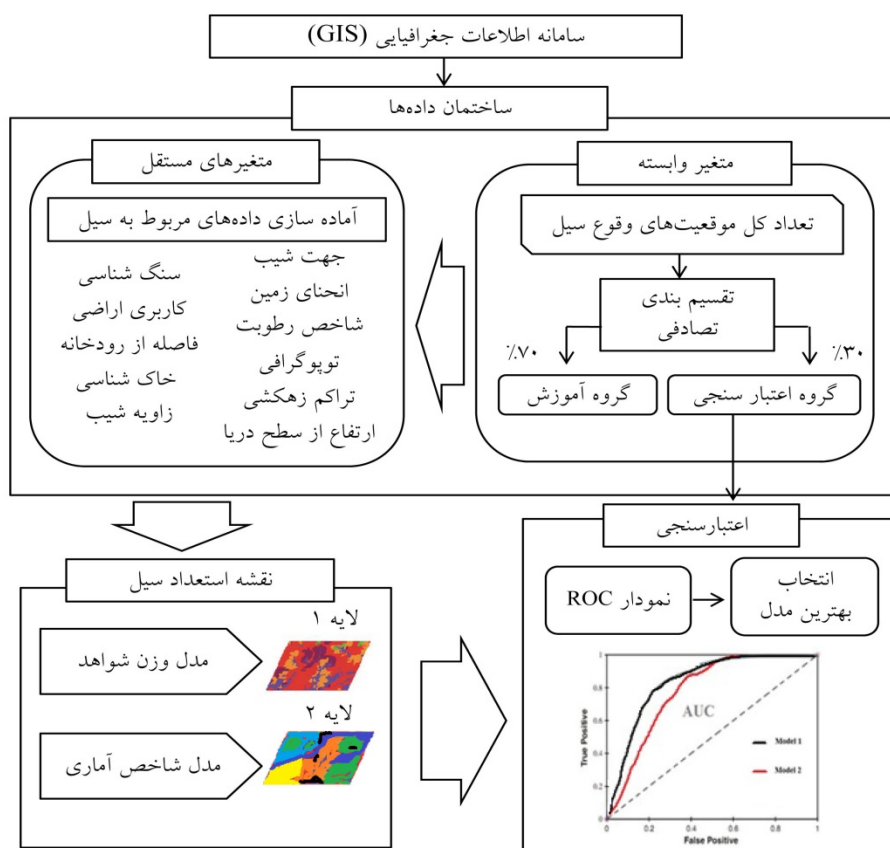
سامانه اطلاعات جغرافیایی (GIS)

ساختمان داده‌ها

متغیرهای مستقل

متغیر وابسته

آماده سازی داده‌های مربوط به سیل

تعداد کل موقعیت‌های وقوع سیل

سنگ شناسی
کاربری اراضی
فاصله از رودخانه
خاک شناسی
زاویه شیب

جهت شیب
انحنای زمین
شاخص رطوبت
توپوگرافی
تراکم زهکشی
ارتفاع از سطح دریا

تقسیم بندی تصادفی

٪۷۰

٪۳۰

گروه آموزش

گروه اعتبار سنجی

اعتبارسنجی

نقشه استعداد سیل

نمودار ROC

انتخاب بهترین مدل

لایه ۱

مدل وزن شواهد

لایه ۲

مدل شاخص آماری

AUC

Model 1

Model 2

True Positive

False Positive

1
0.8
0.6
0.4
0.2
0

0
0.2
0.4
0.6
0.8
1